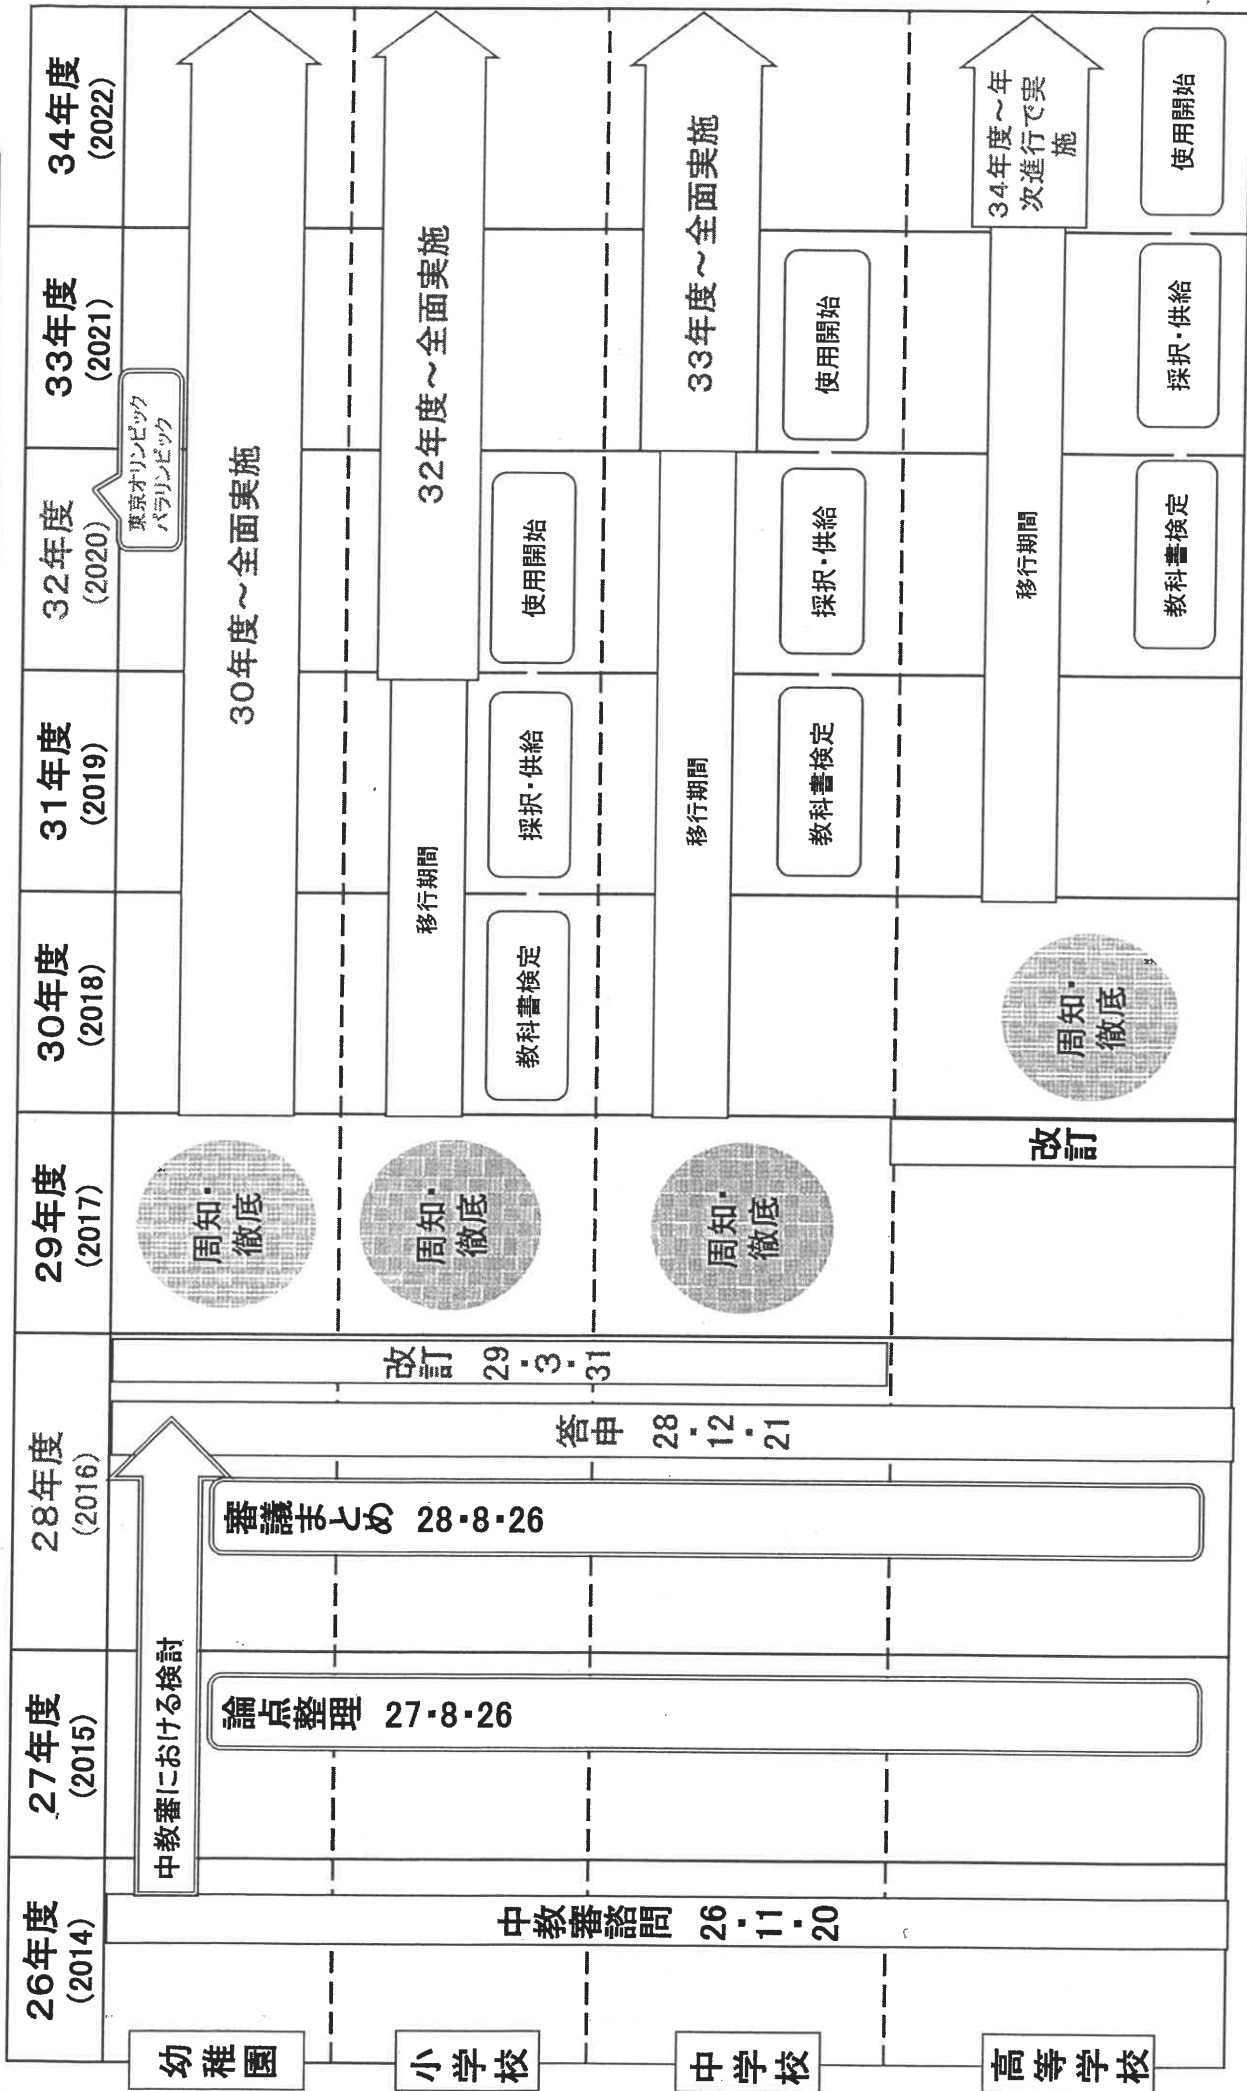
26年度 (2014)
27年度 (2015)
28年度 (2016)
29年度 (2017)
30年度 (2018)
31年度 (2019)
32年度 (2020)
33年度 (2021)
34年度 (2022)

幼稚園
小学校
中学校
高等学校

中教審諮問 26・11・20
中教審における検討
論点整理 27・8・26
審議まとめ 28・8・26
答申 28・12・21
改訂 29・3・31

周知・徹底
周知・徹底
周知・徹底

30年度～全面実施
東京オリンピック パラリンピック

移行期間
教科書検定
採択・供給
使用開始
32年度～全面実施

移行期間
教科書検定
採択・供給
使用開始
33年度～全面実施

改訂
周知・徹底
移行期間
教科書検定
採択・供給
使用開始
34年度～年次進行で実施